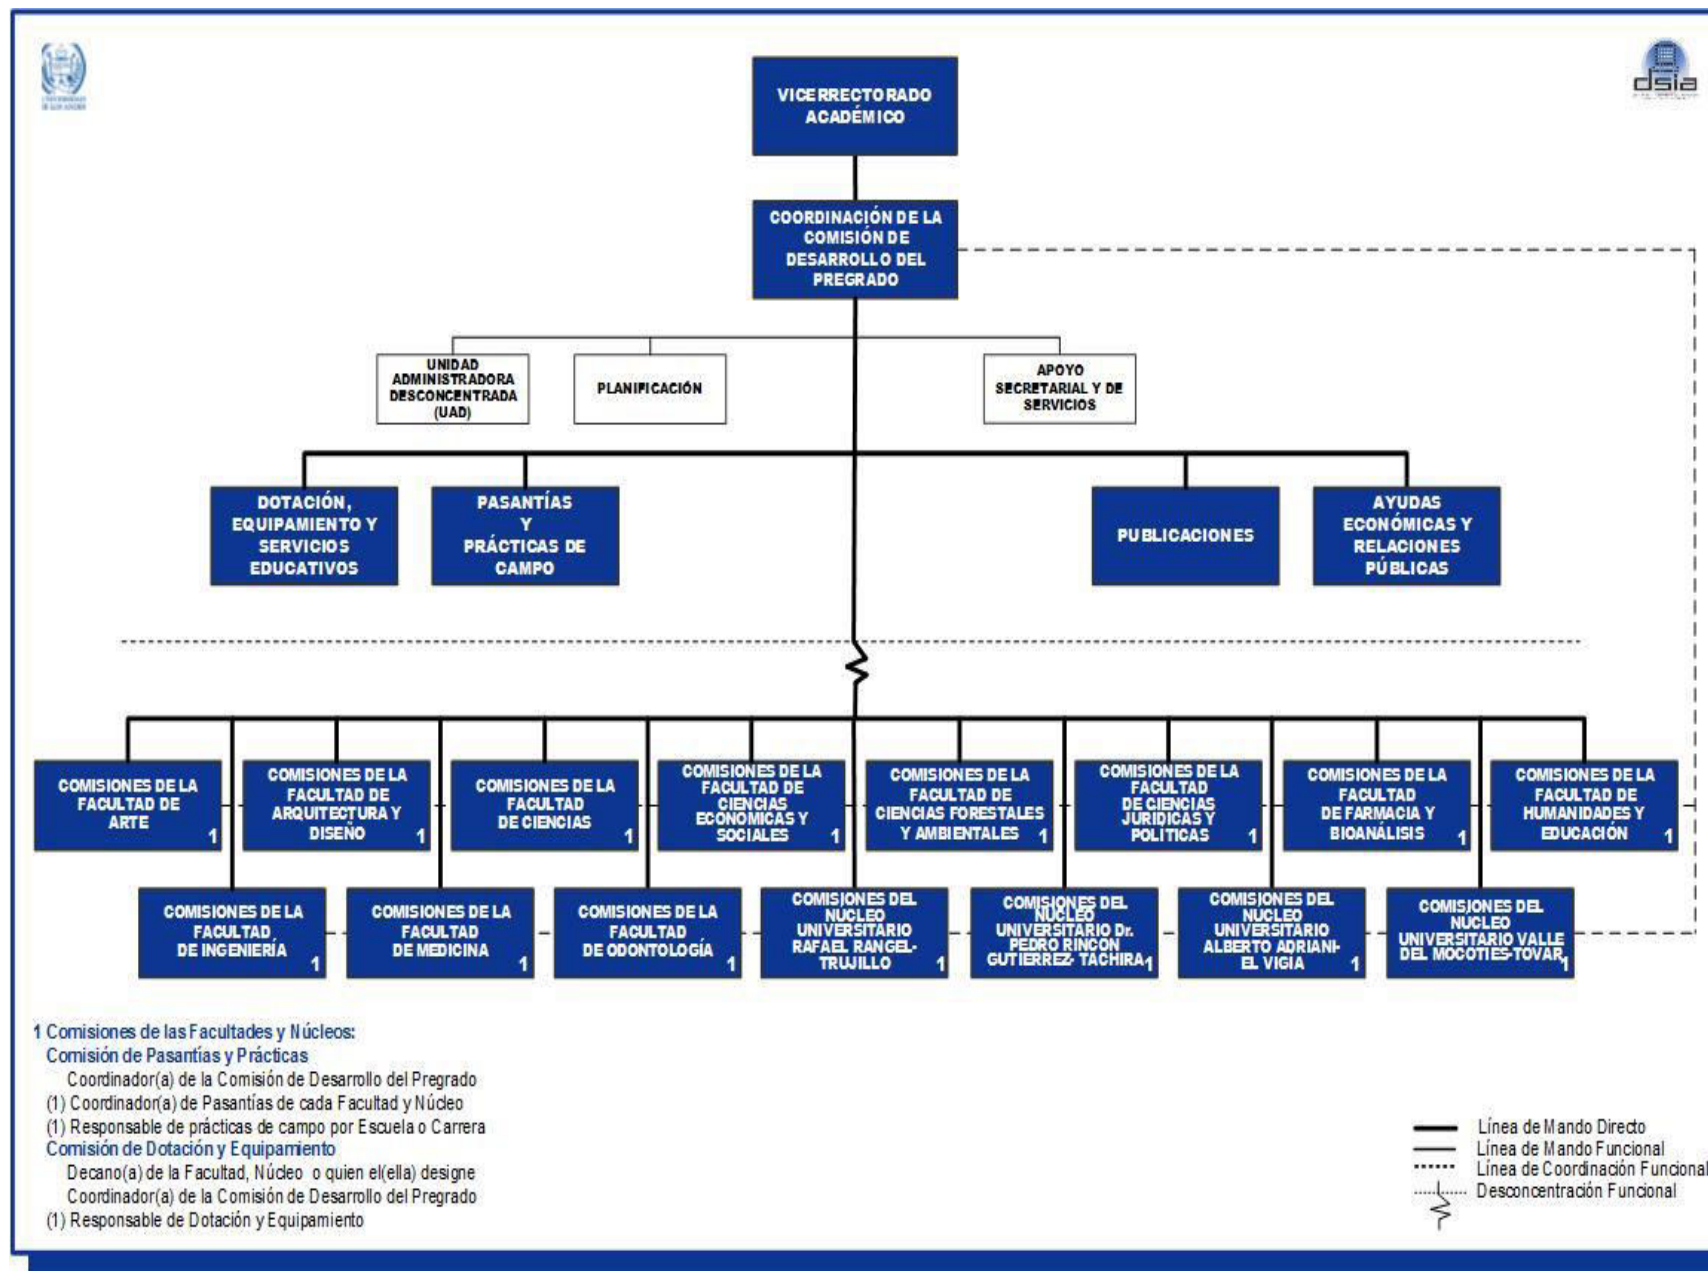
dsia

VICERRECTORADO ACADÉMICO

COORDINACIÓN DE LA COMISIÓN DE DESARROLLO DEL PREGRADO

UNIDAD ADMINISTRADORA DESCONCENTRADA (UAD)

PLANIFICACIÓN

APOYO SECRETARIAL Y DE SERVICIOS

DOTACIÓN, EQUIPAMIENTO Y SERVICIOS EDUCATIVOS

PASANTÍAS Y PRÁCTICAS DE CAMPO

PUBLICACIONES

AYUDAS ECONÓMICAS Y RELACIONES PÚBLICAS

COMISIONES DE LA FACULTAD DE ARTE 1

COMISIONES DE LA FACULTAD DE ARQUITECTURA Y DISEÑO 1

COMISIONES DE LA FACULTAD DE CIENCIAS 1

COMISIONES DE LA FACULTAD DE CIENCIAS ECONÓMICAS Y SOCIALES 1

COMISIONES DE LA FACULTAD DE CIENCIAS FORESTALES Y AMBIENTALES 1

COMISIONES DE LA FACULTAD DE CIENCIAS JURÍDICAS Y POLÍTICAS 1

COMISIONES DE LA FACULTAD DE FARMACIA Y BIOANÁLISIS 1

COMISIONES DE LA FACULTAD DE HUMANIDADES Y EDUCACIÓN 1

COMISIONES DE LA FACULTAD DE INGENIERÍA 1

COMISIONES DE LA FACULTAD DE MEDICINA 1

COMISIONES DE LA FACULTAD DE ODONTOLOGÍA 1

COMISIONES DEL NÚCLEO UNIVERSITARIO RAFAEL RANGEL-TRUJILLO 1

COMISIONES DEL NÚCLEO UNIVERSITARIO Dr. PEDRO RINCÓN GUTIÉRREZ- TÁCHIRA 1

COMISIONES DEL NÚCLEO UNIVERSITARIO ALBERTO ADRIANI- EL VIGÍA 1

COMISIONES DEL NÚCLEO UNIVERSITARIO VALLE DEL MOCOTÍES-TOVAR 1

1 Comisiones de las Facultades y Núcleos:
Comisión de Pasantías y Prácticas
Coordinador(a) de la Comisión de Desarrollo del Pregrado
(1) Coordinador(a) de Pasantías de cada Facultad y Núcleo
(1) Responsable de prácticas de campo por Escuela o Carrera
Comisión de Dotación y Equipamiento
Decano(a) de la Facultad, Núcleo o quien el(ella) designe
Coordinador(a) de la Comisión de Desarrollo del Pregrado
(1) Responsable de Dotación y Equipamiento

Línea de Mando Directo
Línea de Mando Funcional
Línea de Coordinación Funcional
Desconcentración Funcional